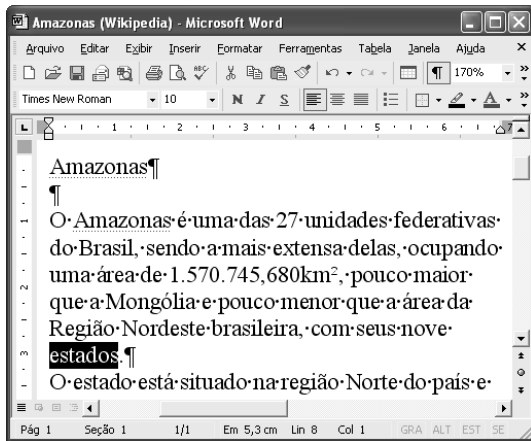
Amazonas (Wikipedia) - Microsoft Word

Arquivo Editar Exibir Inserir Formatar Ferramentas Tabela Janela Ajuda

170%

Times New Roman 10 N I S

1 2 3 4 5 6 7

Amazonas¶

¶

O·Amazonas·é·uma·das·27·unidades·federativas·do·Brasil,·sendo·a·mais·extensa·delas,·ocupando·uma·área·de·1.570.745,680km²,·pouco·maior·que·a·Mongólia·e·pouco·menor·que·a·área·da·Região·Nordeste·brasileira,·com·seus·nove·estados.¶

O·estado·está·situado·na·região·Norte·do·país·e·

Pág 1 Seção 1 1/1 Em 5,3 cm Lin 8 Col 1 GRA ALT EST SE